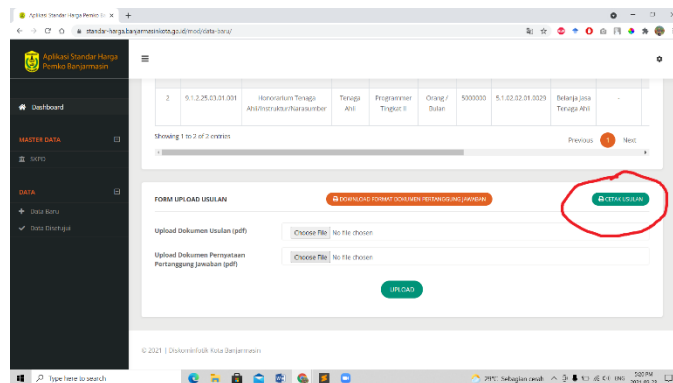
Aplikasi Standar Harga Pemko Ba ×  +

standar-harga.banjarmasinkota.go.id/mod/data-baru/

Aplikasi Standar Harga Pemko Banjarmasin

Dashboard

MASTER DATA

SKPD

DATA

Data Baru

Data Disetujui

| 2 | 9.1.2.25.03.01.001 | Honorarium Tenaga Ahli/Instruktur/Narasumber | Tenaga Ahli | Programmer Tingkat II | Orang / Bulan | 5000000 | 5.1.02.02.01.0029 | Belanja Jasa Tenaga Ahli | - |

Showing 1 to 2 of 2 entries

Previous 1 Next

FORM UPLOAD USULAN

DOWNLOAD FORMAT DOKUMEN PERTANGGUNG JAWABAN

CETAK USULAN

Upload Dokumen Usulan (pdf) Choose File No file chosen

Upload Dokumen Pernyataan Pertanggung Jawaban (pdf) Choose File No file chosen

UPLOAD

© 2021 | Diskominfotik Kota Banjarmasin

Type here to search

29°C Sebagian cerah ENG 3:00 PM